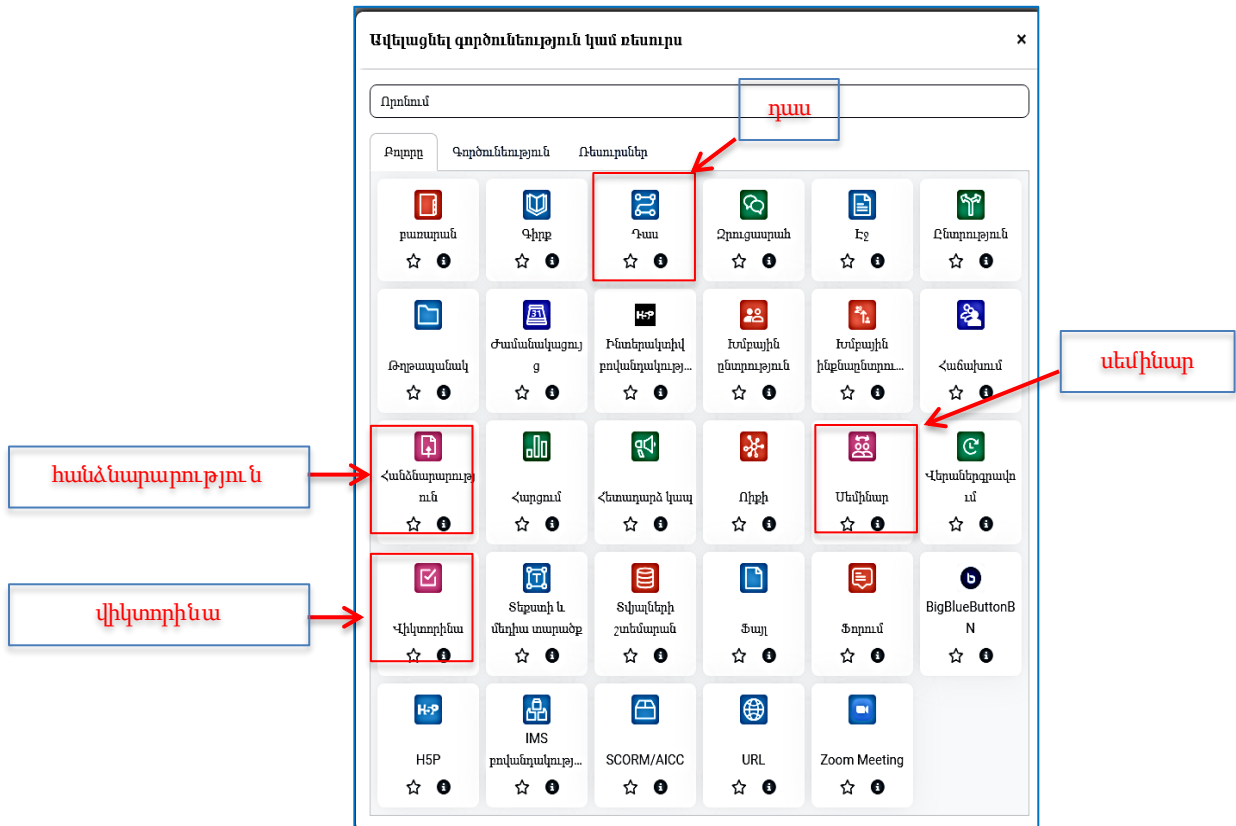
Ավելացնել գործունեություն կամ ռեսուրս ×

Որոնում

դաս

Բոլորը Գործունեություն Ռեսուրսներ

բառարան
Գիրք
Դաս
Զրուցարան
Էջ
Ընտրություն

Թղթապանակ
Ժամանակացույց
Ինտերակտիվ բովանդակությ...
Խմբային ընտրություն
Խմբային ինքնաընտրու...
Համախում

սեմինար

հանձնարարությու ն

Հանձնարարություն
Հարցում
Հեռադարձ կապ
Ռիքի
Սեմինար
Վերաներգրավում

վիկտորինա

Վիկտորինա
Տեքստի և մեդիա տարածք
Տվյալների շտեմարան
Ֆայլ
Ֆորում
BigBlueButtonBN

H5P
IMS բովանդակությ...
SCORM/AICC
URL
Zoom Meeting